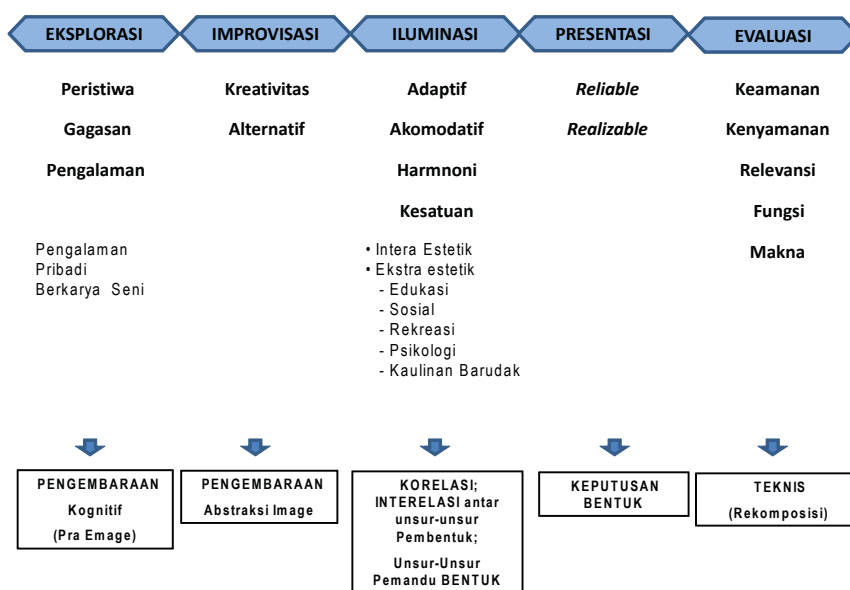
EKSPLORASI

Peristiwa

Gagasan

Pengalaman

Pengalaman Pribadi Berkarya Seni

PENGEMBARAAN Kognitif (Pra Emage)

IMPROVISASI

Kreativitas

Alternatif

PENGEMBARAAN Abstraksi Image

ILUMINASI

Adaptif

Akomodatif

Harmnoni

Kesatuan

• Intera Estetik
• Ekstra estetik
- Edukasi
- Sosial
- Rekreasi
- Psikologi
- Kaulinan Barudak

KORELASI; INTERELASI antar unsur-unsur Pembentuk;

Unsur-Unsur Pemandu BENTUK

PRESENTASI

*Reliable*

*Realizable*

KEPUTUSAN BENTUK

EVALUASI

Keamanan

Kenyamanan

Relevansi

Fungsi

Makna

TEKNIS (Rekomposisi)